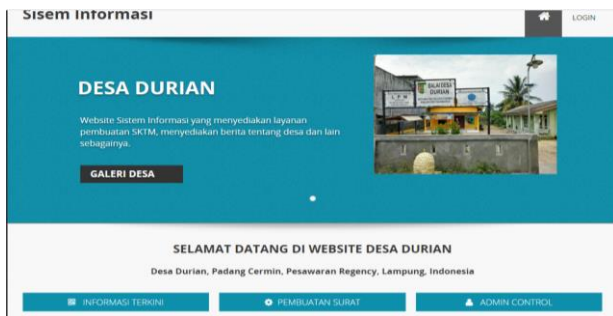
Sisem Informasi

LOGIN

DESA DURIAN

Website Sistem Informasi yang menyediakan layanan pembuatan SKTM, menyediakan berita tentang desa dan lain sebagainya.

GALERI DESA

BALAI DESA DURIAN

SELAMAT DATANG DI WEBSITE DESA DURIAN

Desa Durian, Padang Cermin, Pesawaran Regency, Lampung, Indonesia

INFORMASI TERKINI

PEMBUATAN SURAT

ADMIN CONTROL